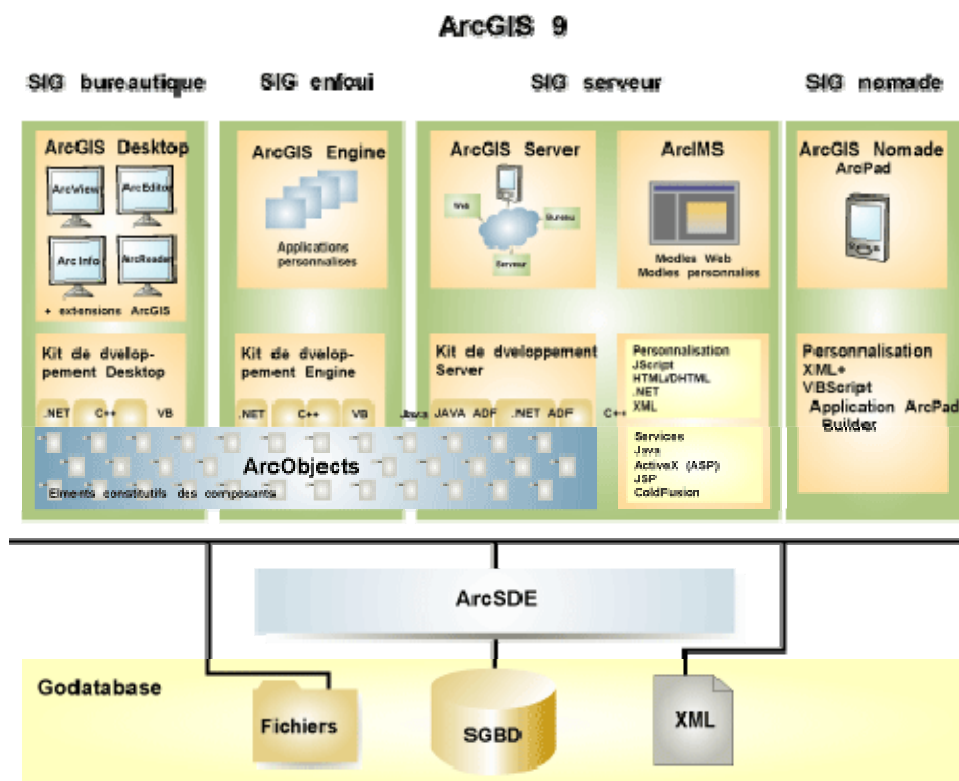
ArcGIS 9

SIG bureautique

SIG enfoui

SIG serveur

SIG nomade

ArcGIS Desktop

ArcView

ArcEditor

Arc Info

ArcReader

+ extensions ArcGIS

Kit de dvelop-pement Desktop

.NET C++ VB

ArcGIS Engine

Applications personnalises

Kit de dvelop-pement Engine

.NET C++ VB

Java

ArcGIS Server

Web

Bureau

Serveur

Kit de dveloppement Server

JAVA ADF .NET ADF C++

ArcIMS

Modles Web Modles personnaliss

Personnalisation JScript HTML/DHTML .NET XML

Services Java ActiveX (ASP) JSP ColdFusion

ArcGIS Nomade ArcPad

Personnalisation XML+ VBScript Application ArcPad Builder

ArcObjects

Elments constitutifs des composants

ArcSDE

Godatabase

Fichiers

SGBD

XML